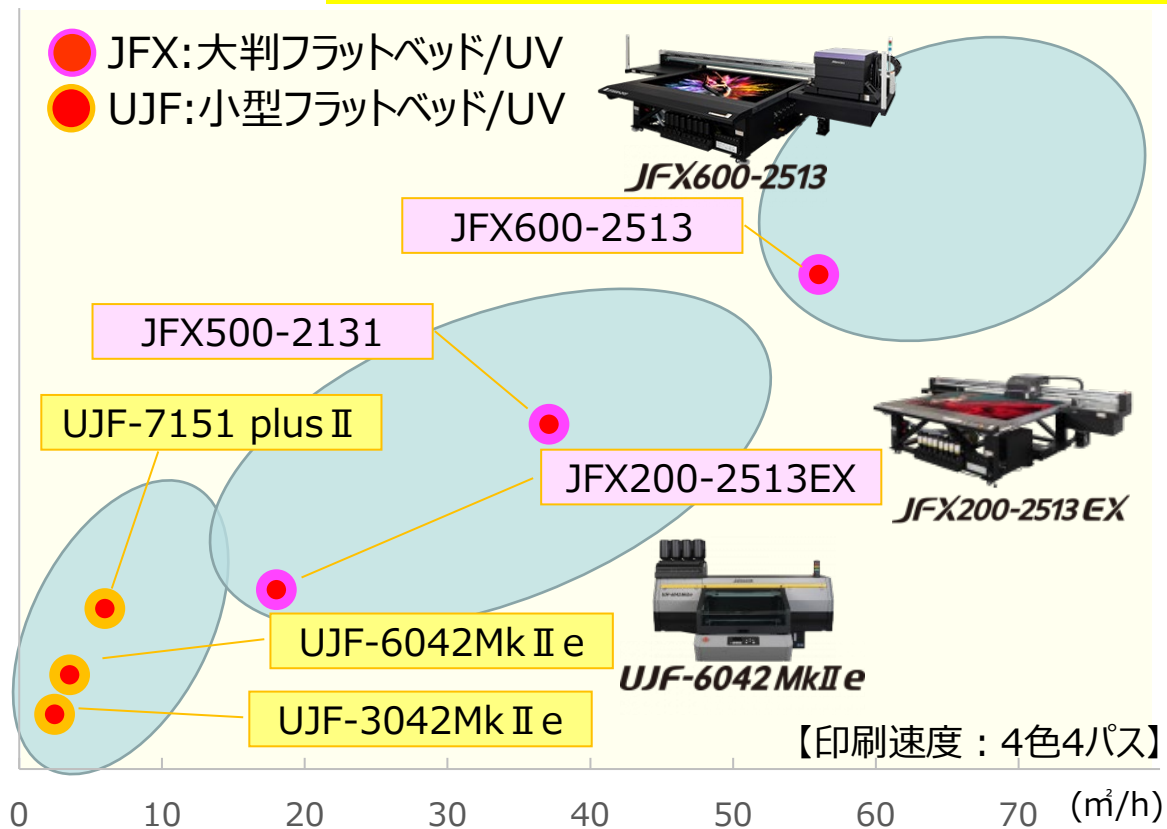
JFX:大判フラットベッド/UV
UJF:小型フラットベッド/UV

JFX600-2513

JFX600-2513

JFX500-2131

UJF-7151 plusⅡ

JFX200-2513EX

JFX200-2513EX

UJF-6042MkⅡe

UJF-6042MkⅡe

UJF-3042MkⅡe

【印刷速度:4色4パス】

0 10 20 30 40 50 60 70 (㎡/h)